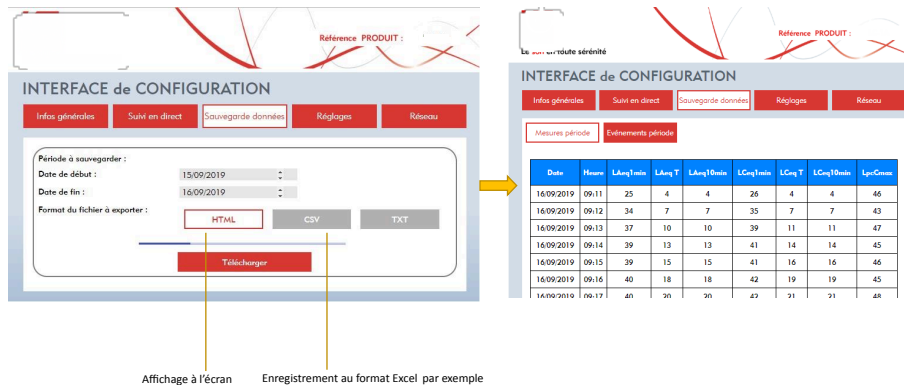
Référence PRODUIT :

INTERFACE de CONFIGURATION

Infos générales | Suivi en direct | Sauvegarde données | Réglages | Réseau

Période à sauvegarder :
Date de début : 15/09/2019
Date de fin : 16/09/2019
Format du fichier à exporter :
HTML | CSV | TXT

Télécharger

Affichage à l'écran

Enregistrement au format Excel par exemple

Référence PRODUIT :

Le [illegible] en toute sérénité

INTERFACE de CONFIGURATION

Infos générales | Suivi en direct | Sauvegarde données | Réglages | Réseau

Mesures période | Evénements période

| Date | Heure | LAeq1min | LAeq T | LAeq10min | LCeq1min | LCeq T | LCeq10min | LpcCmax |
|---|---|---|---|---|---|---|---|---|
| 16/09/2019 | 09:11 | 25 | 4 | 4 | 26 | 4 | 4 | 46 |
| 16/09/2019 | 09:12 | 34 | 7 | 7 | 35 | 7 | 7 | 43 |
| 16/09/2019 | 09:13 | 37 | 10 | 10 | 39 | 11 | 11 | 47 |
| 16/09/2019 | 09:14 | 39 | 13 | 13 | 41 | 14 | 14 | 45 |
| 16/09/2019 | 09:15 | 39 | 15 | 15 | 41 | 16 | 16 | 46 |
| 16/09/2019 | 09:16 | 40 | 18 | 18 | 42 | 19 | 19 | 45 |
| 16/09/2019 | 09:17 | 40 | 20 | 20 | 42 | 21 | 21 | 48 |